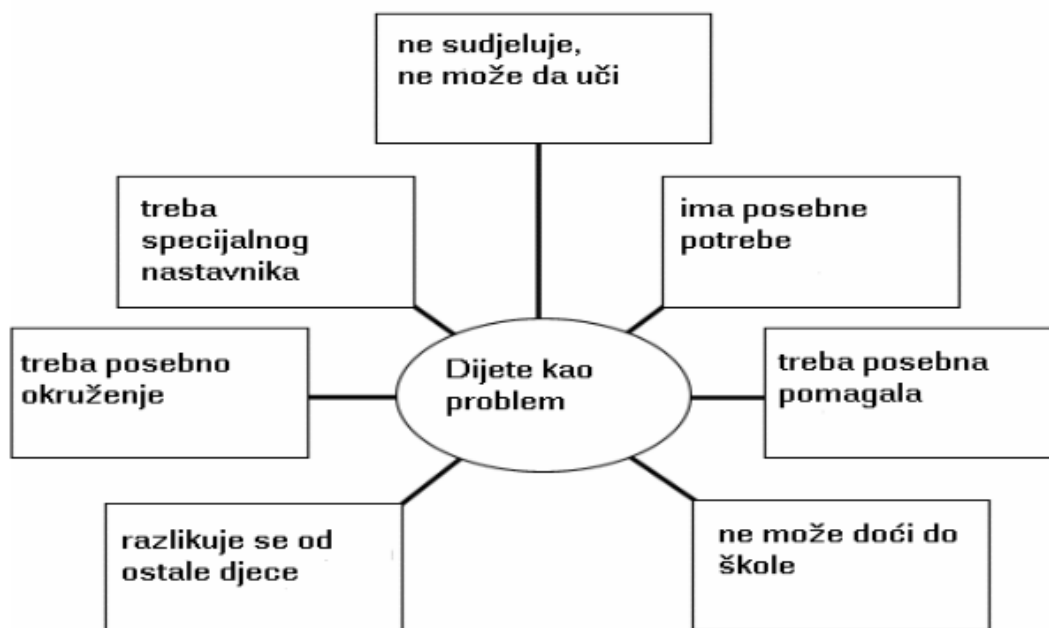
ne sudjeluje, ne može da uči

treba specijalnog nastavnika

ima posebne potrebe

treba posebno okruženje

Dijete kao problem

treba posebna pomagala

razlikuje se od ostale djece

ne može doći do škole